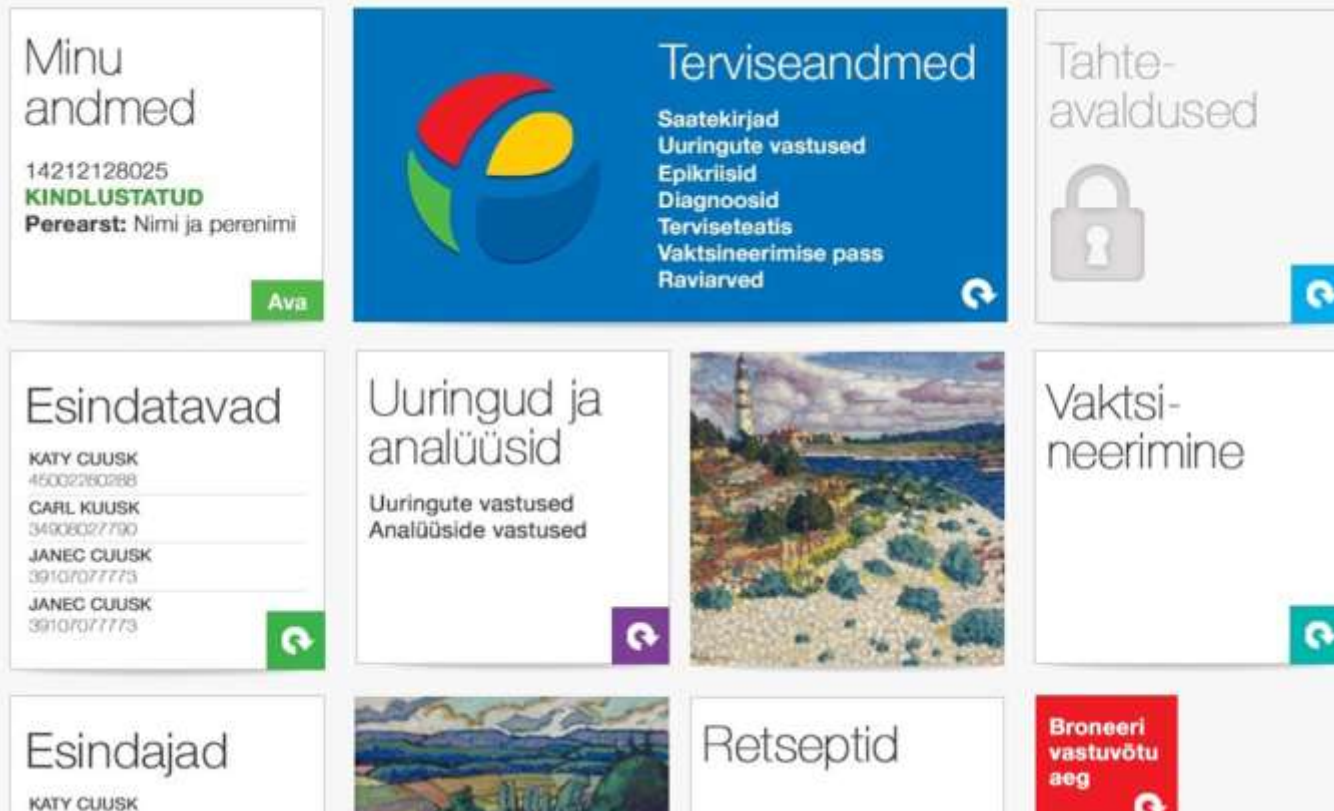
Minu andmed

14212128025
KINDLUSTATUD
Perearst: Nimi ja perenimi

Ava

Terviseandmed

Saatekirjad
Uuringute vastused
Epikriisid
Diagnoosid
Terviseteatis
Vaktsineerimise pass
Raviarved

Tahteavaldused

Esindatavad

KATY CUUSK
45002280288
CARL KUUSK
34908027790
JANEC CUUSK
39107077773
JANEC CUUSK
39107077773

Uuringud ja analüüsid

Uuringute vastused
Analüüside vastused

Vaktsineerimine

Esindajad

KATY CUUSK

Retseptid

Broneeri vastuvõtu aeg